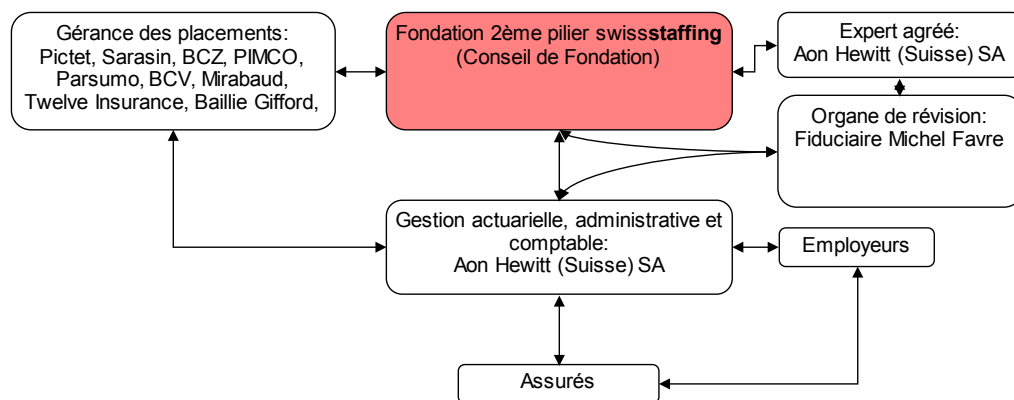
Gérance des placements: Pictet, Sarasin, BCZ, PIMCO, Parsumo, BCV, Mirabaud, Twelve Insurance, Baillie Gifford,

Fondation 2ème pilier swiss**staffing** (Conseil de Fondation)

Expert agréé: Aon Hewitt (Suisse) SA

Organe de révision: Fiduciaire Michel Favre

Gestion actuarielle, administrative et comptable: Aon Hewitt (Suisse) SA

Employeurs

Assurés